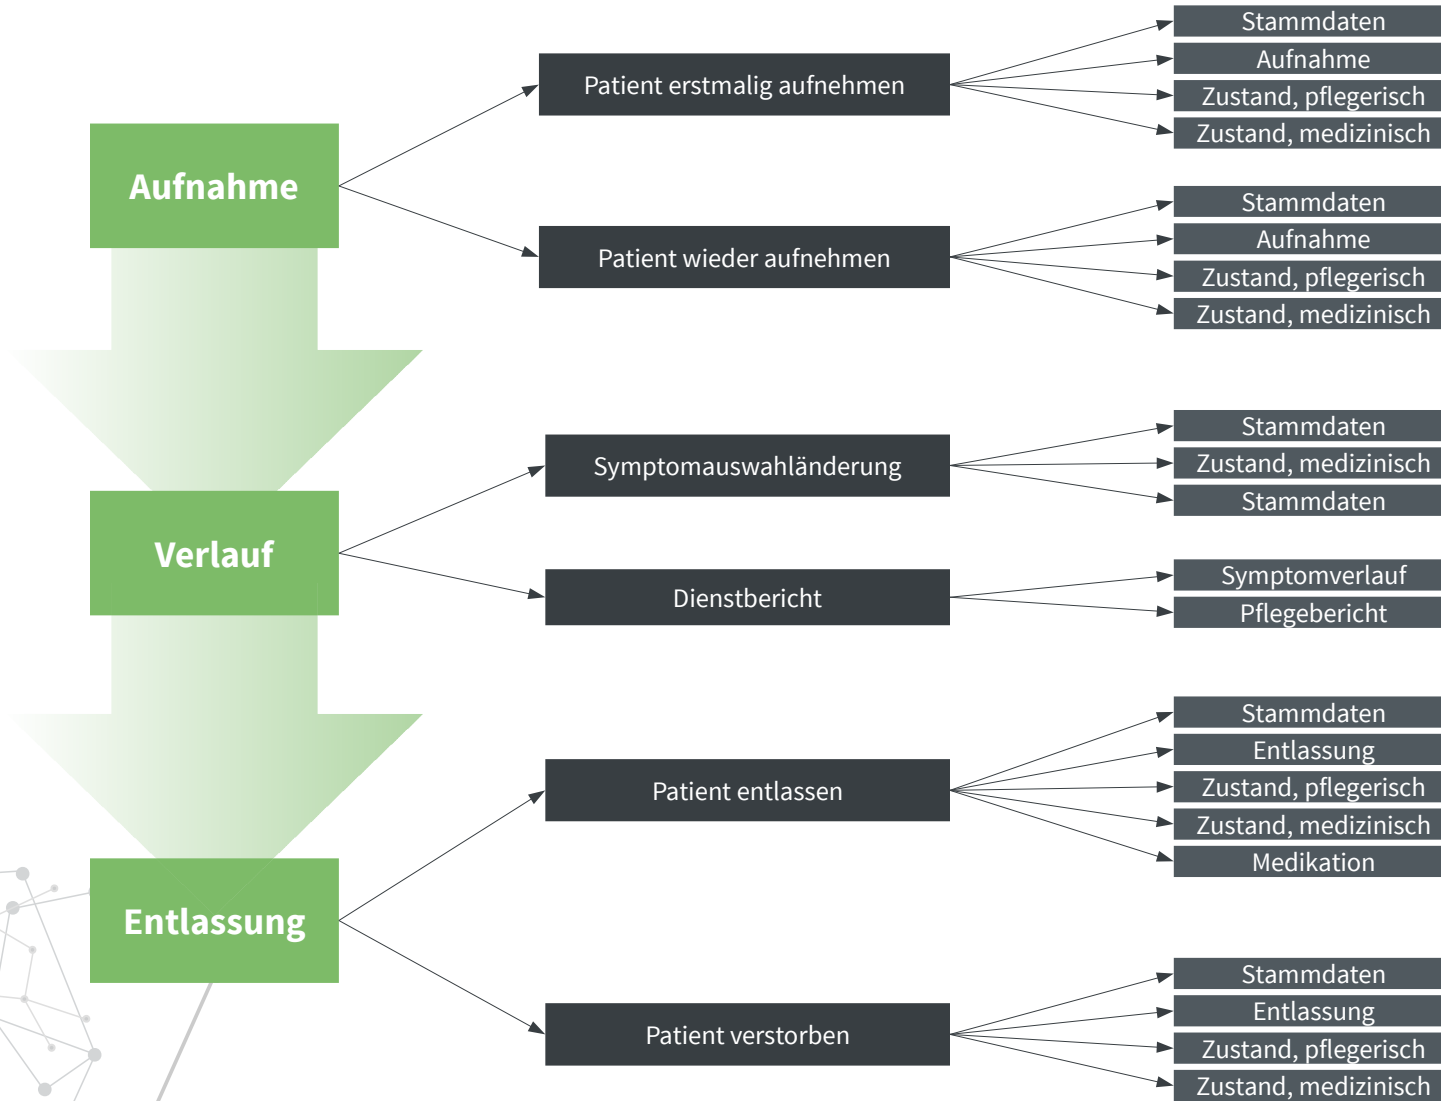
Aufnahme

Patient erstmalig aufnehmen

Stammdaten
Aufnahme
Zustand, pflegerisch
Zustand, medizinisch

Patient wieder aufnehmen

Stammdaten
Aufnahme
Zustand, pflegerisch
Zustand, medizinisch

Verlauf

Symptomauswahländerung

Stammdaten
Zustand, medizinisch
Stammdaten

Dienstbericht

Symptomverlauf
Pflegebericht

Entlassung

Patient entlassen

Stammdaten
Entlassung
Zustand, pflegerisch
Zustand, medizinisch
Medikation

Patient verstorben

Stammdaten
Entlassung
Zustand, pflegerisch
Zustand, medizinisch